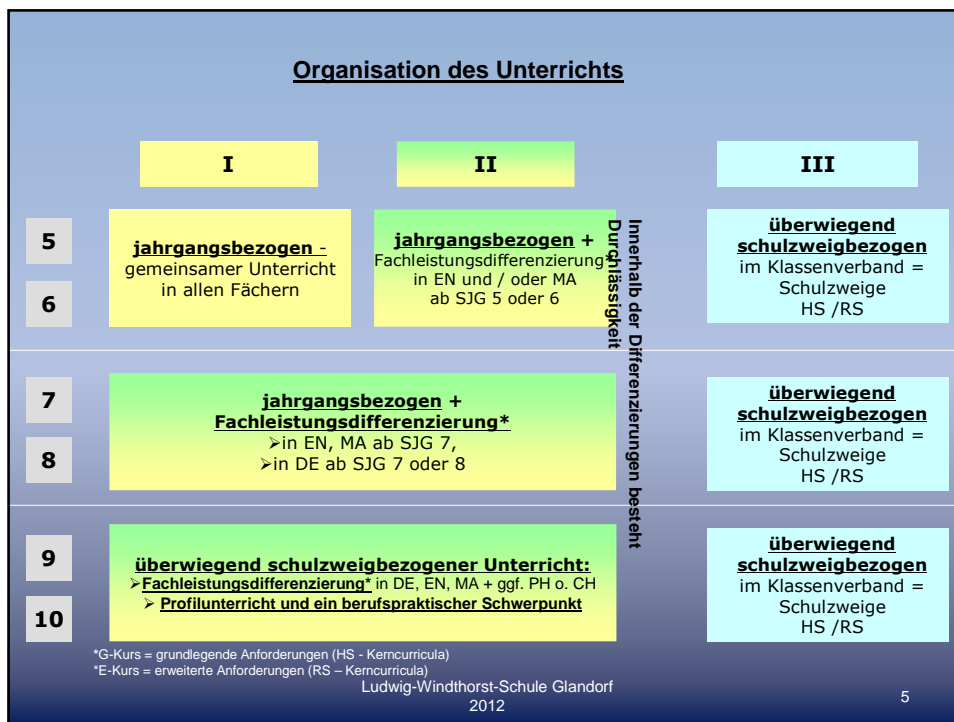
Organisation des Unterrichts

I

II

III

5

6

jahrgangsbezogen - gemeinsamer Unterricht in allen Fächern

jahrgangsbezogen + Fachleistungsdifferenzierung* in EN und / oder MA ab SJG 5 oder 6

überwiegend schulzweigbezogen im Klassenverband = Schulzweige HS /RS

Innerhalb der Differenzierungen besteht Durchlässigkeit

7

8

jahrgangsbezogen + Fachleistungsdifferenzierung*
➢in EN, MA ab SJG 7,
➢in DE ab SJG 7 oder 8

überwiegend schulzweigbezogen im Klassenverband = Schulzweige HS /RS

9

10

überwiegend schulzweigbezogener Unterricht:
➢Fachleistungsdifferenzierung* in DE, EN, MA + ggf. PH o. CH
➢ Profilunterricht und ein berufspraktischer Schwerpunkt

überwiegend schulzweigbezogen im Klassenverband = Schulzweige HS /RS

*G-Kurs = grundlegende Anforderungen (HS - Kerncurricula)
*E-Kurs = erweiterte Anforderungen (RS – Kerncurricula)

Ludwig-Windthorst-Schule Glandorf 2012

5